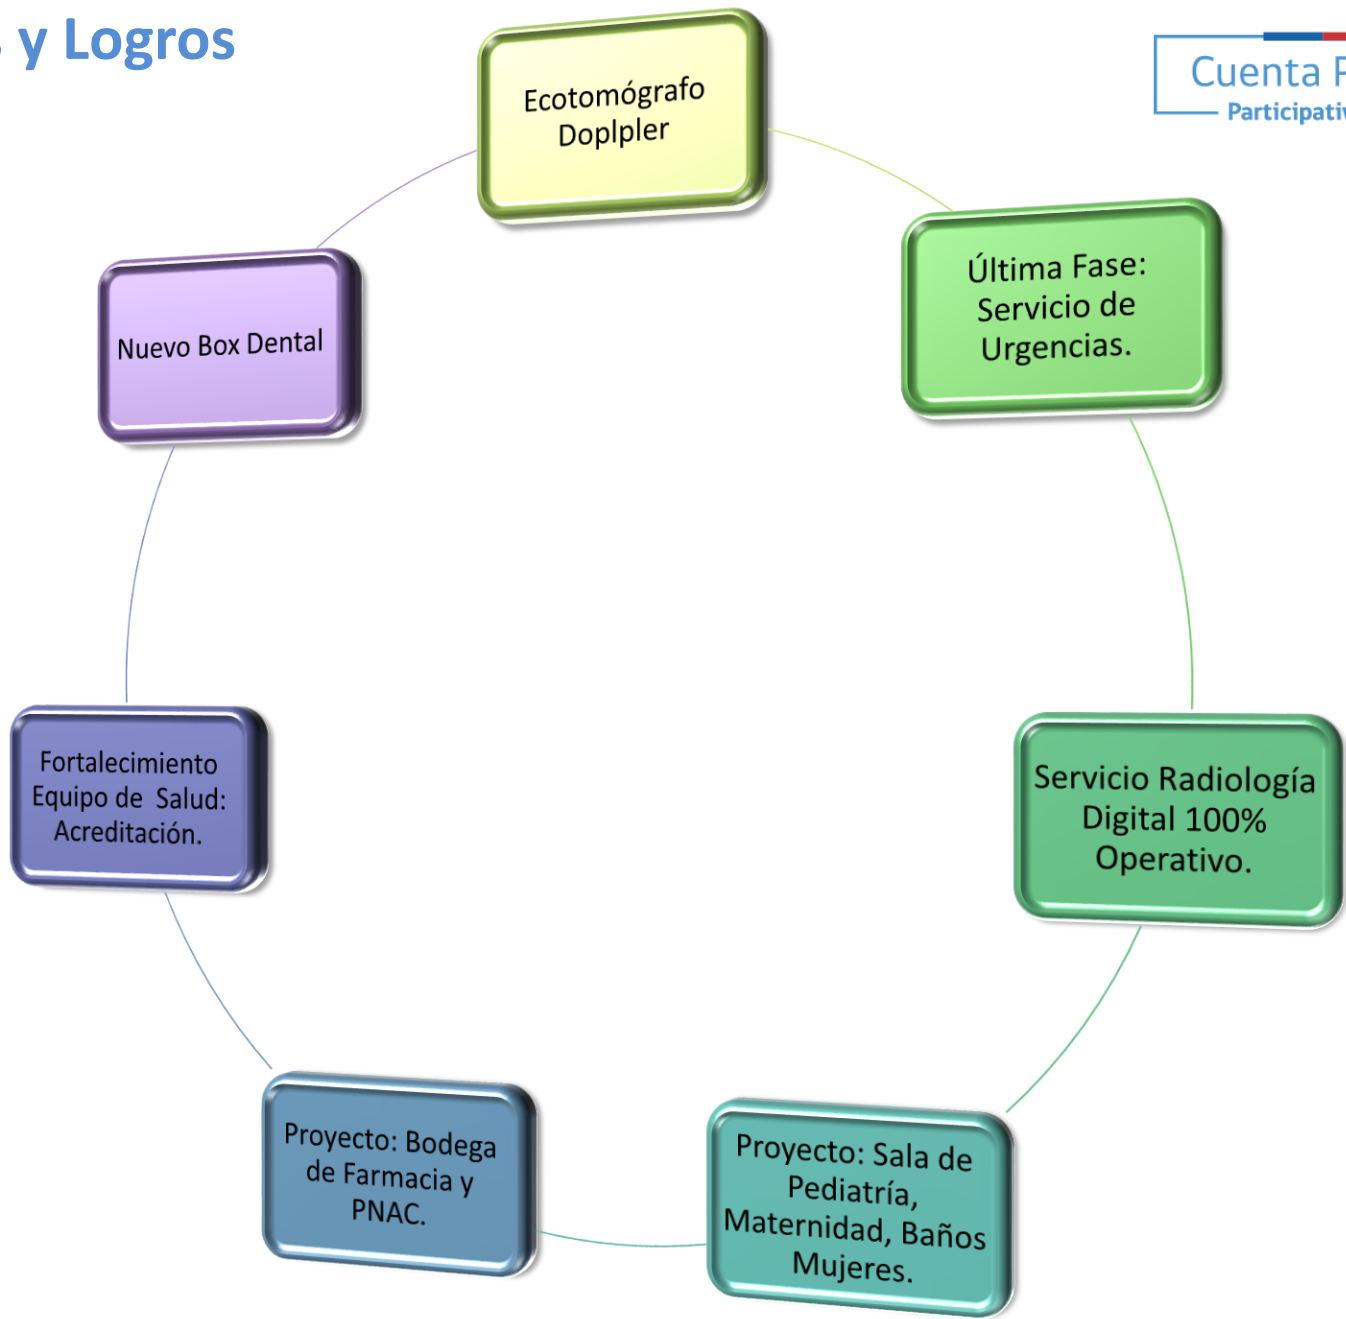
y Logros

Cuenta P
Participati

Ecotomógrafo Doplpler

Última Fase: Servicio de Urgencias.

Servicio Radiología Digital 100% Operativo.

Proyecto: Sala de Pediatría, Maternidad, Baños Mujeres.

Proyecto: Bodega de Farmacia y PNAC.

Fortalecimiento Equipo de Salud: Acreditación.

Nuevo Box Dental